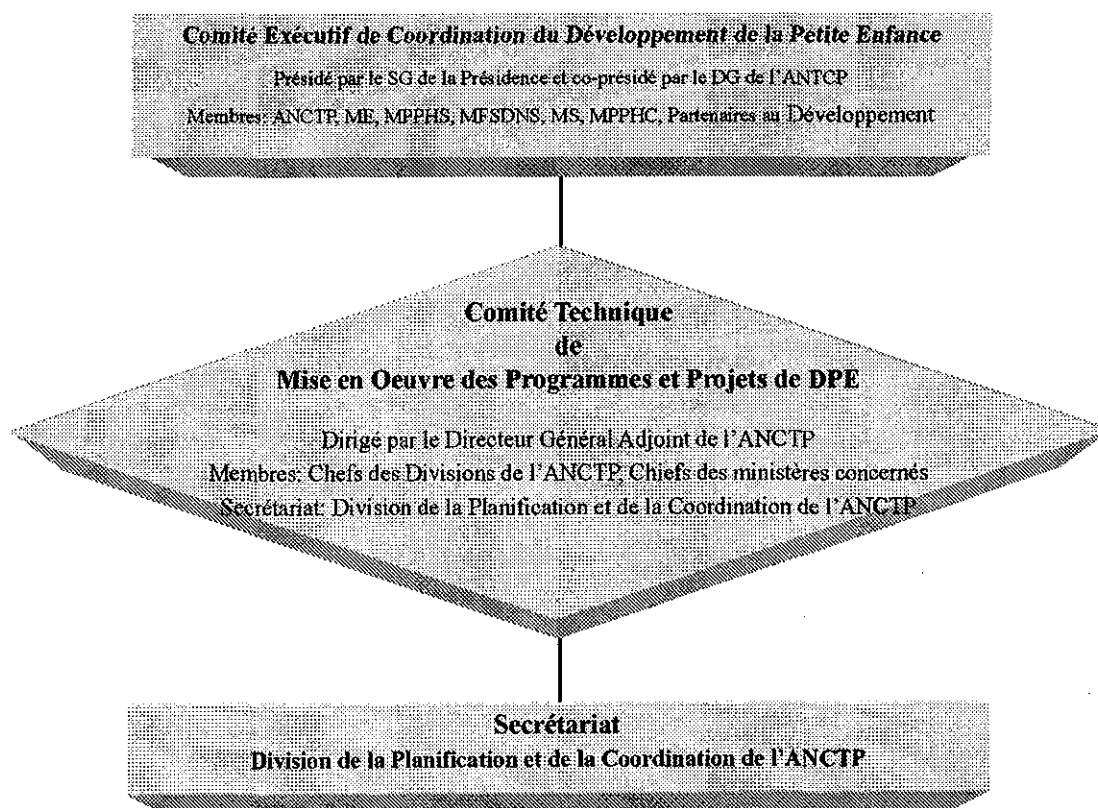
Comité Exécutif de Coordination du Développement de la Petite Enfance

Présidé par le SG de la Présidence et co-présidé par le DG de l'ANTCP

Membres: ANCTP, ME, MPPHS, MFSDNS, MS, MPPHC, Partenaires au Développement

Comité Technique
de
Mise en Oeuvre des Programmes et Projets de DPE

Dirigé par le Directeur Général Adjoint de l'ANCTP
Membres: Chefs des Divisions de l'ANCTP, Chiefs des ministères concernés
Secrétariat: Division de la Planification et de la Coordination de l'ANCTP

Secrétariat
Division de la Planification et de la Coordination de l'ANCTP